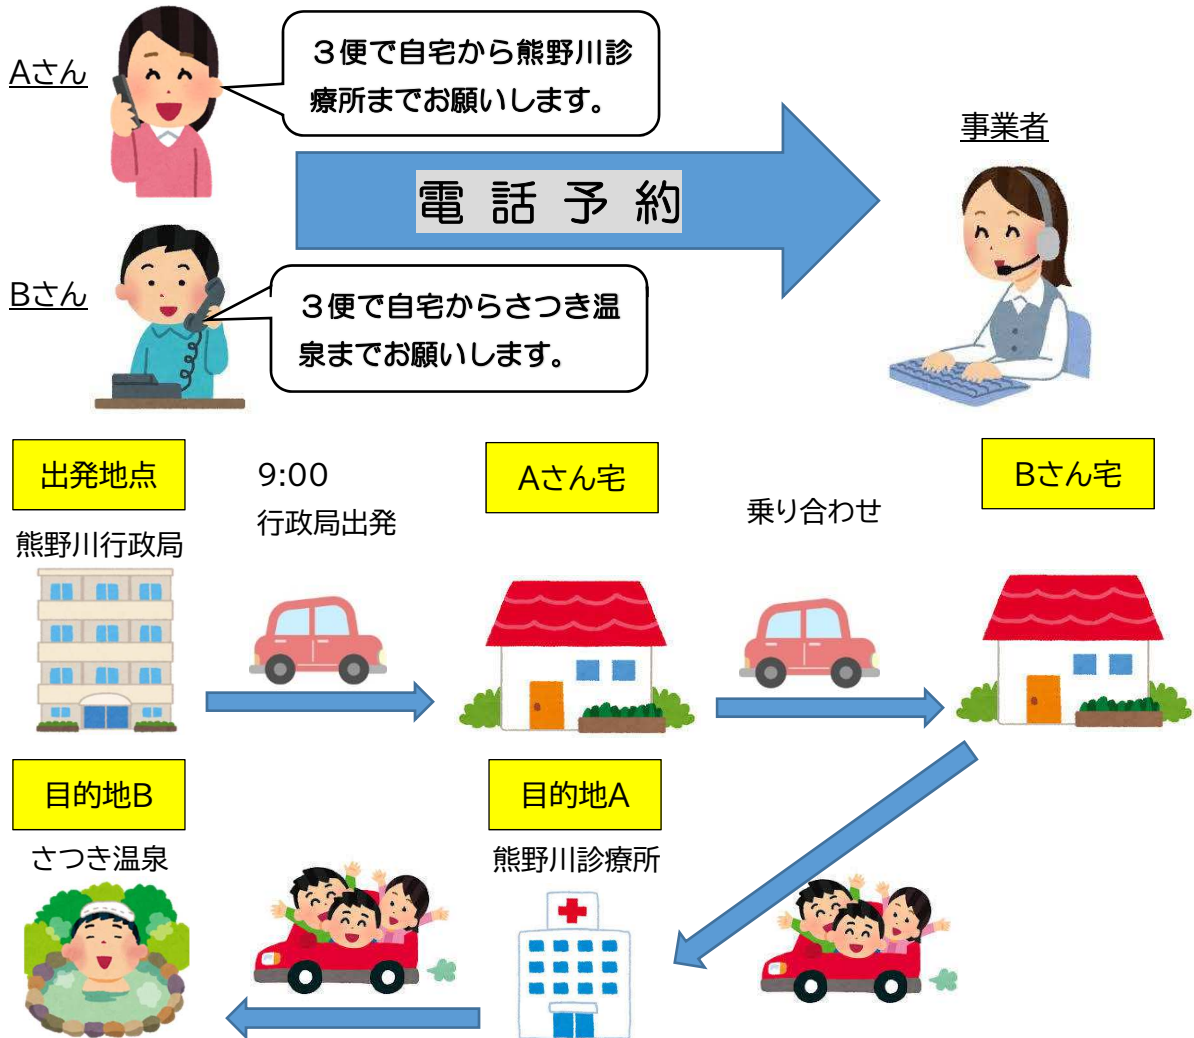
Aさん

３便で自宅から熊野川診療所までお願いします。

事業者

電 話 予 約

Bさん

３便で自宅からさつき温泉までお願いします。

出発地点

熊野川行政局

9:00
行政局出発

Aさん宅

乗り合わせ

Bさん宅

目的地B

さつき温泉

目的地A

熊野川診療所